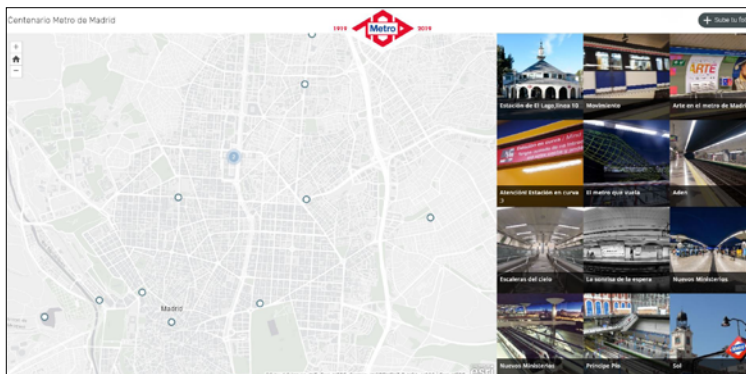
Centenario Metro de Madrid

1919 Metro 2019

+ Sube tu fo

+
−

Madrid

Estación de El Lago, línea 10

Movimiento

Arte en el metro de Madri

Atención! Estación en curva ?

El metro que vuela

Adén

Escaleras del cielo

La sonrisa de la espera

Nuevos Ministerios

Nuevos Ministerios

Príncipe Pío

Sol